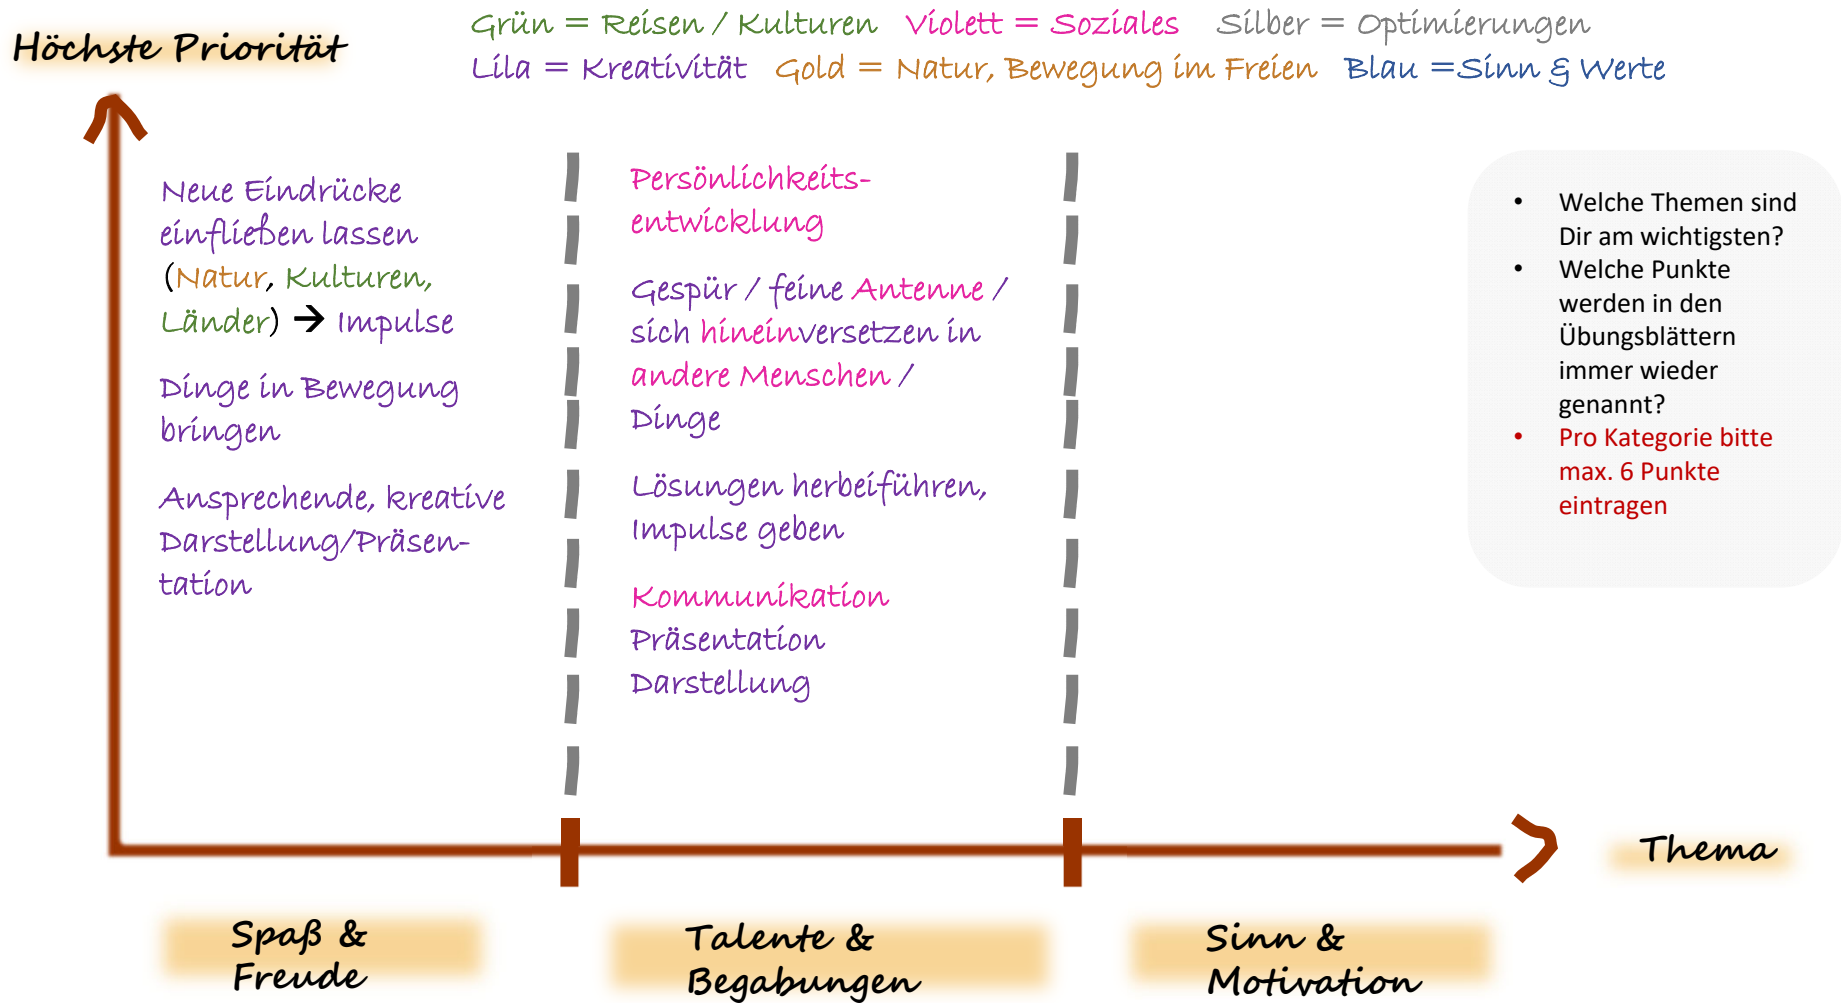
Höchste Priorität

Grün = Reisen / Kulturen Violett = Soziales Silber = Optimierungen
Lila = Kreativität Gold = Natur, Bewegung im Freien Blau = Sinn & Werte

Neue Eindrücke einfließen lassen (Natur, Kulturen, Länder) → Impulse

Dinge in Bewegung bringen

Ansprechende, kreative Darstellung/Präsentation

Persönlichkeitsentwicklung

Gespür / feine Antenne / sich hineinversetzen in andere Menschen / Dinge

Lösungen herbeiführen, Impulse geben

Kommunikation Präsentation Darstellung

- Welche Themen sind Dir am wichtigsten?
- Welche Punkte werden in den Übungsblättern immer wieder genannt?
- Pro Kategorie bitte max. 6 Punkte eintragen

Thema

Spaß & Freude

Talente & Begabungen

Sinn & Motivation